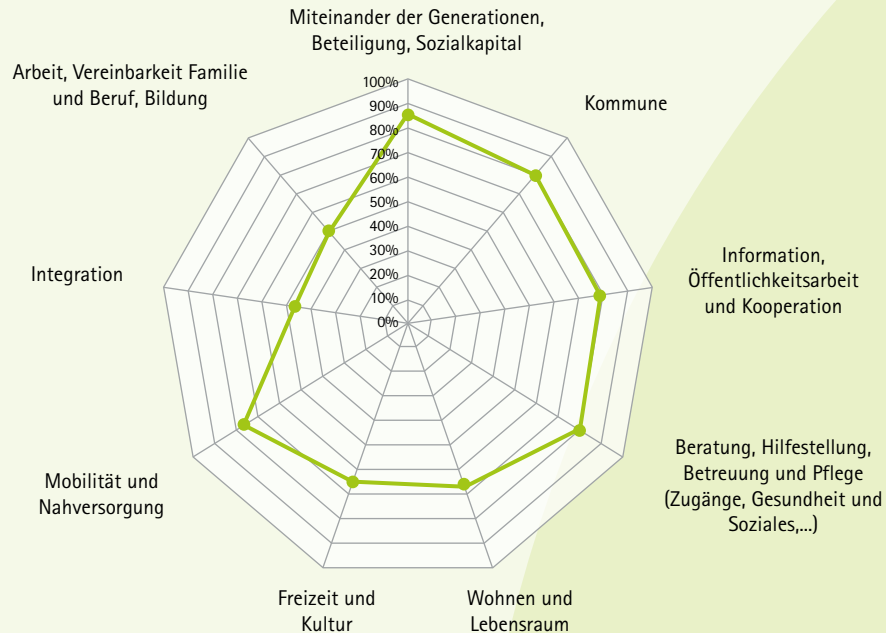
Miteinander der Generationen, Beteiligung, Sozialkapital

Arbeit, Vereinbarkeit Familie und Beruf, Bildung

Kommune

100%
90%
80%
70%
60%
50%
40%
30%
20%
10%
0%

Information, Öffentlichkeitsarbeit und Kooperation

Integration

Beratung, Hilfestellung, Betreuung und Pflege (Zugänge, Gesundheit und Soziales,...)

Mobilität und Nahversorgung

Freizeit und Kultur

Wohnen und Lebensraum